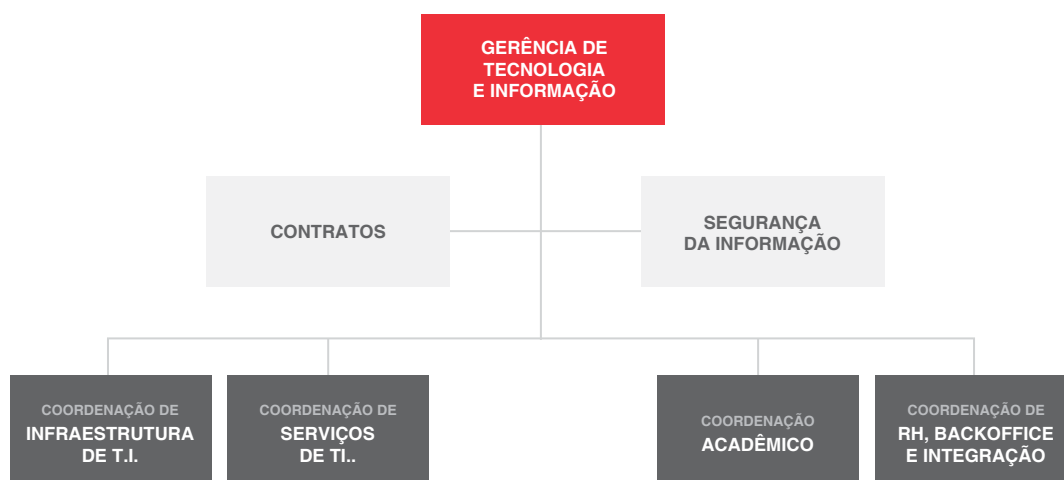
GERÊNCIA DE TECNOLOGIA E INFORMAÇÃO

CONTRATOS

SEGURANÇA DA INFORMAÇÃO

COORDENAÇÃO DE INFRAESTRUTURA DE T.I.

COORDENAÇÃO DE SERVIÇOS DE TI..

COORDENAÇÃO ACADÊMICO

COORDENAÇÃO DE RH, BACKOFFICE E INTEGRAÇÃO